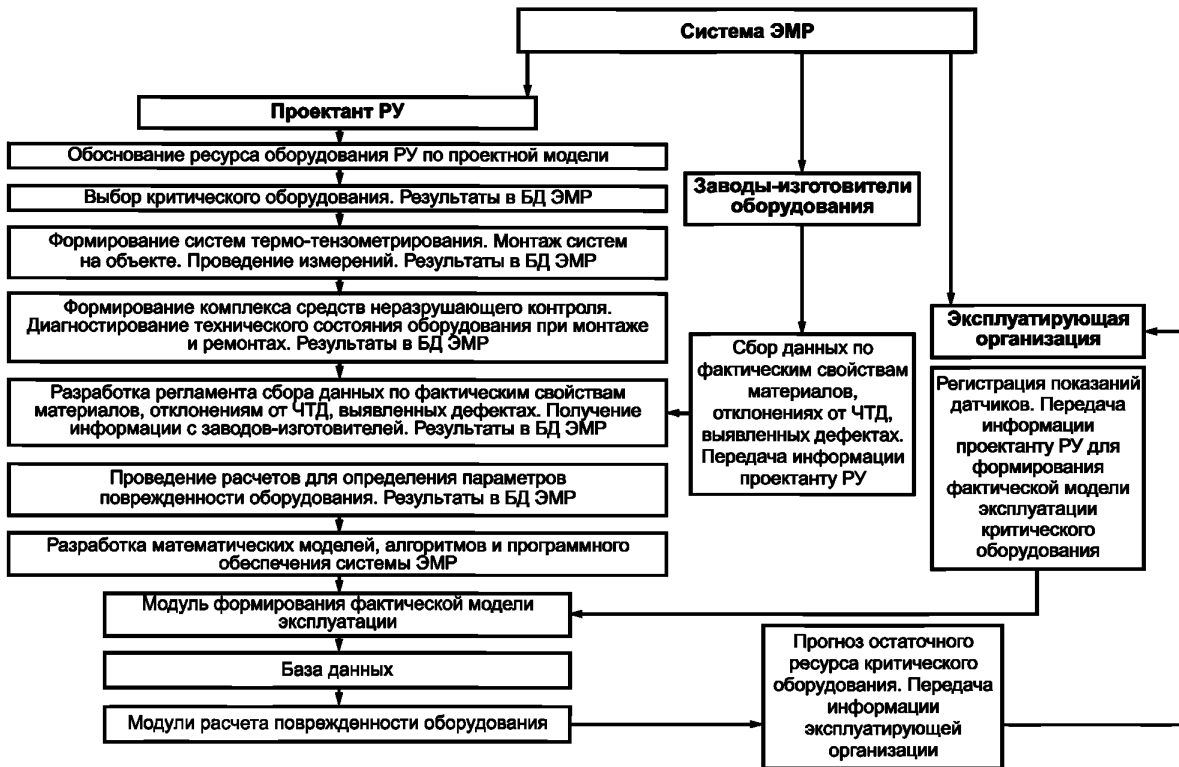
Система ЭМР

Проектант РУ

Обоснование ресурса оборудования РУ по проектной модели

Выбор критического оборудования. Результаты в БД ЭМР

Формирование систем термо-тензометрирования. Монтаж систем на объекте. Проведение измерений. Результаты в БД ЭМР

Формирование комплекса средств неразрушающего контроля. Диагностирование технического состояния оборудования при монтаже и ремонтах. Результаты в БД ЭМР

Разработка регламента сбора данных по фактическим свойствам материалов, отклонениям от ЧТД, выявленных дефектах. Получение информации с заводов-изготовителей. Результаты в БД ЭМР

Проведение расчетов для определения параметров поврежденности оборудования. Результаты в БД ЭМР

Разработка математических моделей, алгоритмов и программного обеспечения системы ЭМР

Модуль формирования фактической модели эксплуатации

База данных

Модули расчета поврежденности оборудования

Заводы-изготовители оборудования

Сбор данных по фактическим свойствам материалов, отклонениях от ЧТД, выявленных дефектах. Передача информации проектанту РУ

Эксплуатирующая организация

Регистрация показаний датчиков. Передача информации проектанту РУ для формирования фактической модели эксплуатации критического оборудования

Прогноз остаточного ресурса критического оборудования. Передача информации эксплуатирующей организации